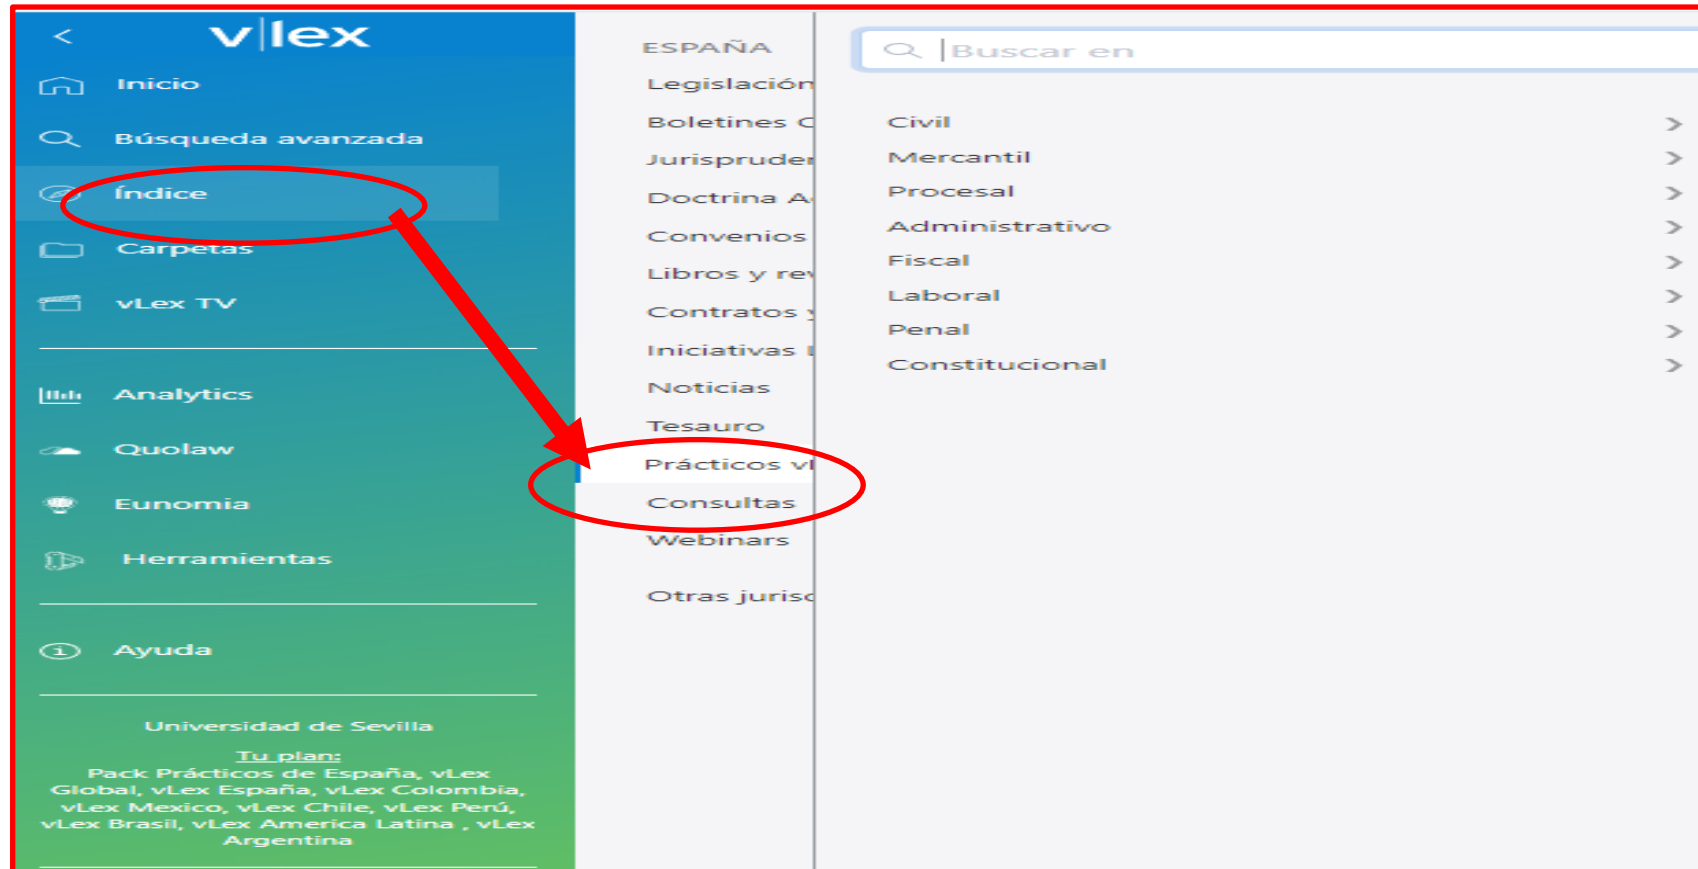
<

v|lex

Inicio

Búsqueda avanzada

Índice

Carpetas

vLex TV

Analytics

Quolaw

Eunomia

Herramientas

Ayuda

Universidad de Sevilla

Tu plan:
Pack Prácticos de España, vLex Global, vLex España, vLex Colombia, vLex Mexico, vLex Chile, vLex Perú, vLex Brasil, vLex America Latina , vLex Argentina

ESPAÑA

Legislación

Boletines O

Jurisprude

Doctrina A

Convenios

Libros y re

Contratos y

Iniciativas L

Noticias

Tesauro

Prácticos vl

Consultas

Webinars

Otras juris

Buscar en

Civil >

Mercantil >

Procesal >

Administrativo >

Fiscal >

Laboral >

Penal >

Constitucional >